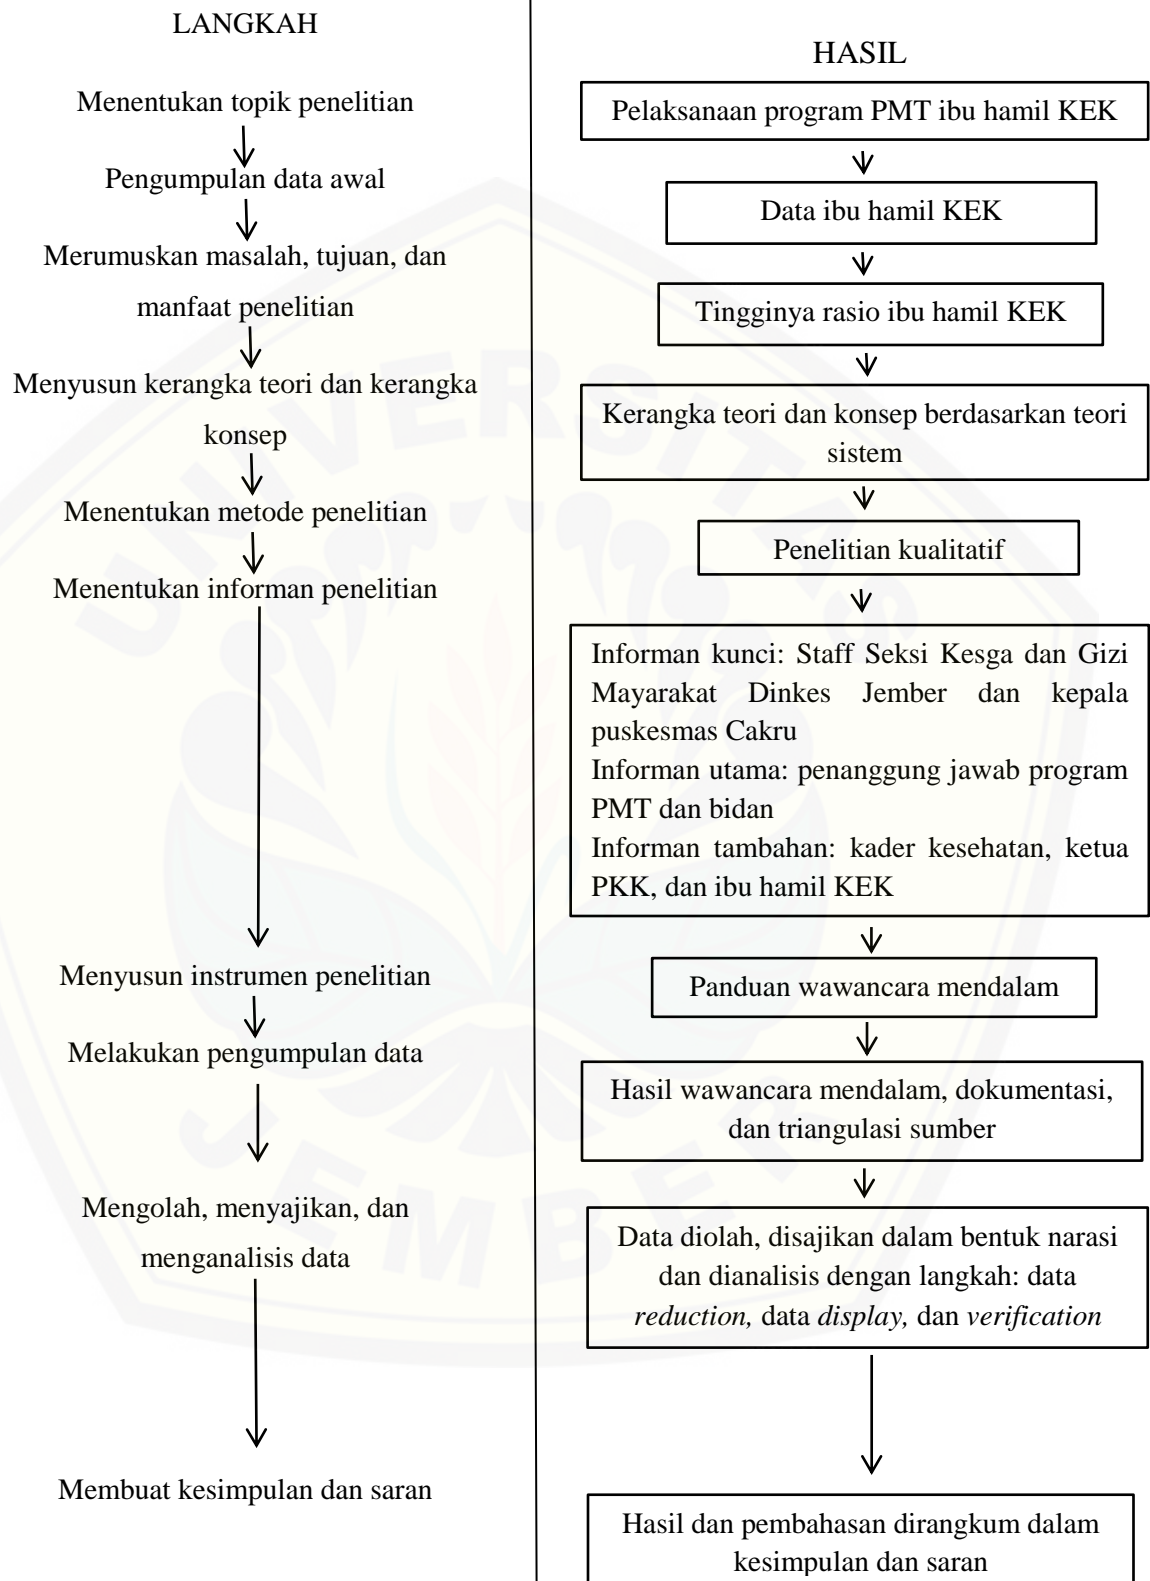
LANGKAH

Menentukan topik penelitian

Pengumpulan data awal

Merumuskan masalah, tujuan, dan manfaat penelitian

Menyusun kerangka teori dan kerangka konsep

Menentukan metode penelitian

Menentukan informan penelitian

Menyusun instrumen penelitian

Melakukan pengumpulan data

Mengolah, menyajikan, dan menganalisis data

Membuat kesimpulan dan saran

HASIL

Pelaksanaan program PMT ibu hamil KEK

Data ibu hamil KEK

Tingginya rasio ibu hamil KEK

Kerangka teori dan konsep berdasarkan teori sistem

Penelitian kualitatif

Informan kunci: Staff Seksi Kesga dan Gizi Mayarakat Dinkes Jember dan kepala puskesmas Cakru
Informan utama: penanggung jawab program PMT dan bidan
Informan tambahan: kader kesehatan, ketua PKK, dan ibu hamil KEK

Panduan wawancara mendalam

Hasil wawancara mendalam, dokumentasi, dan triangulasi sumber

Data diolah, disajikan dalam bentuk narasi dan dianalisis dengan langkah: data *reduction,* data *display,* dan *verification*

Hasil dan pembahasan dirangkum dalam kesimpulan dan saran